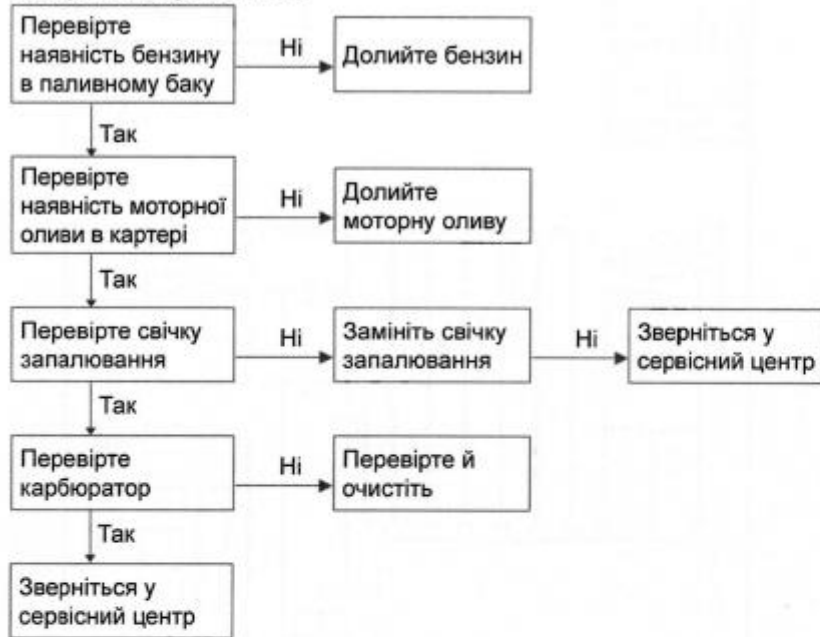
Перевірте наявність бензину в паливному баку

Ні

Долийте бензин

Так

Перевірте наявність моторної оливи в картері

Ні

Долийте моторну оливу

Так

Перевірте свічку запалювання

Ні

Замініть свічку запалювання

Ні

Зверніться у сервісний центр

Так

Перевірте карбюратор

Ні

Перевірте й очистіть

Так

Зверніться у сервісний центр